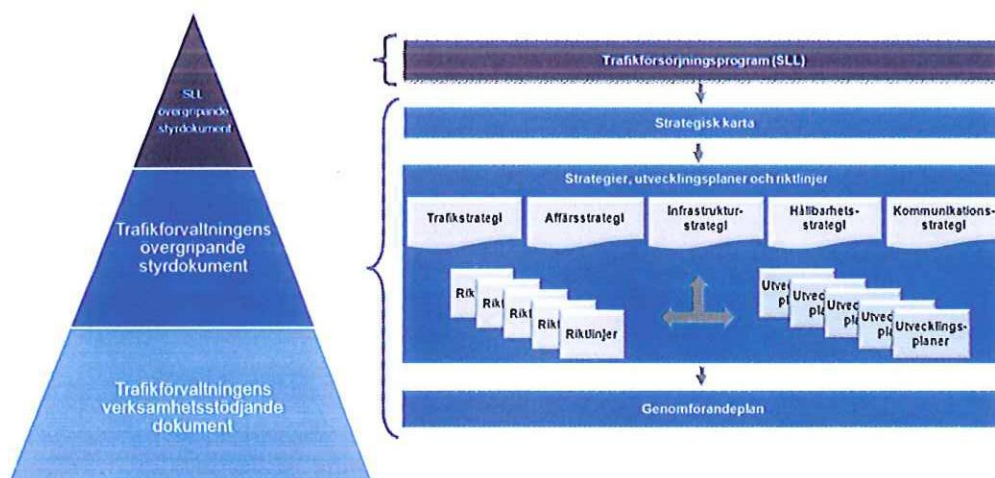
SLL övergripande styrdokument

Trafikförvaltningens övergripande styrdokument

Trafikförvaltningens verksamhetsstödjande dokument

Trafikförsörjningsprogram (SLL)

Strategisk karta

Strategier, utvecklingsplaner och riktlinjer

Trafikstrategi

Affärsstrategi

Infrastrukturstrategi

Hållbarhetsstrategi

Kommunikationsstrategi

Rikt

Rikt

Rikt

Rikt

Riktlinjer

Utvec pl

Utvec pla

Utvec pl

Utvec pl

Utvecklingsplaner

Genomförandeplan